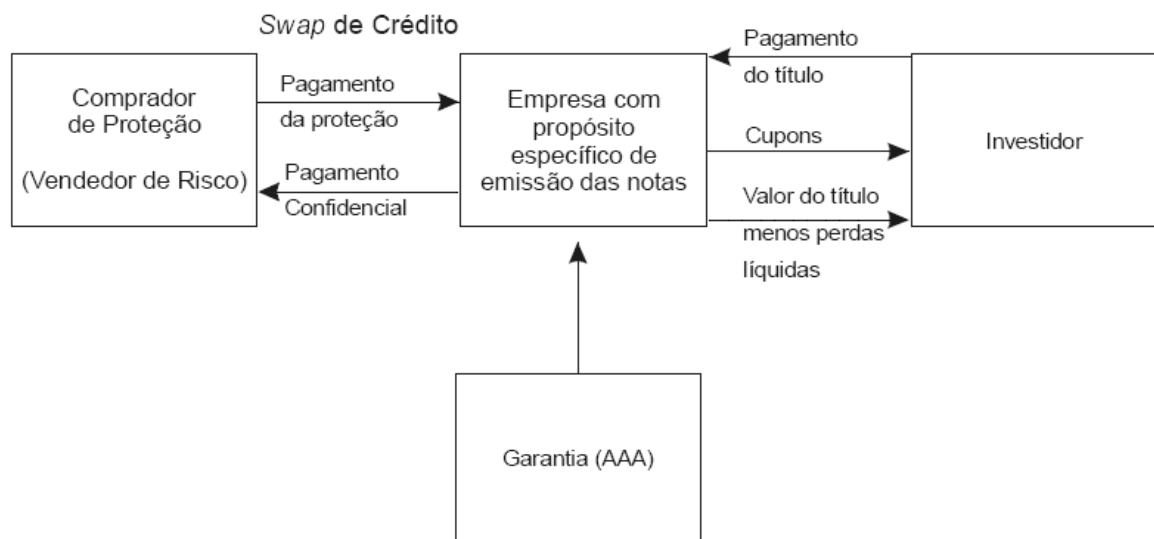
Swap de Crédito

Comprador de Proteção

(Vendedor de Risco)

Pagamento da proteção

Pagamento Confidencial

Empresa com propósito específico de emissão das notas

Pagamento do título

Cupons

Valor do título menos perdas líquidas

Investidor

Garantia (AAA)